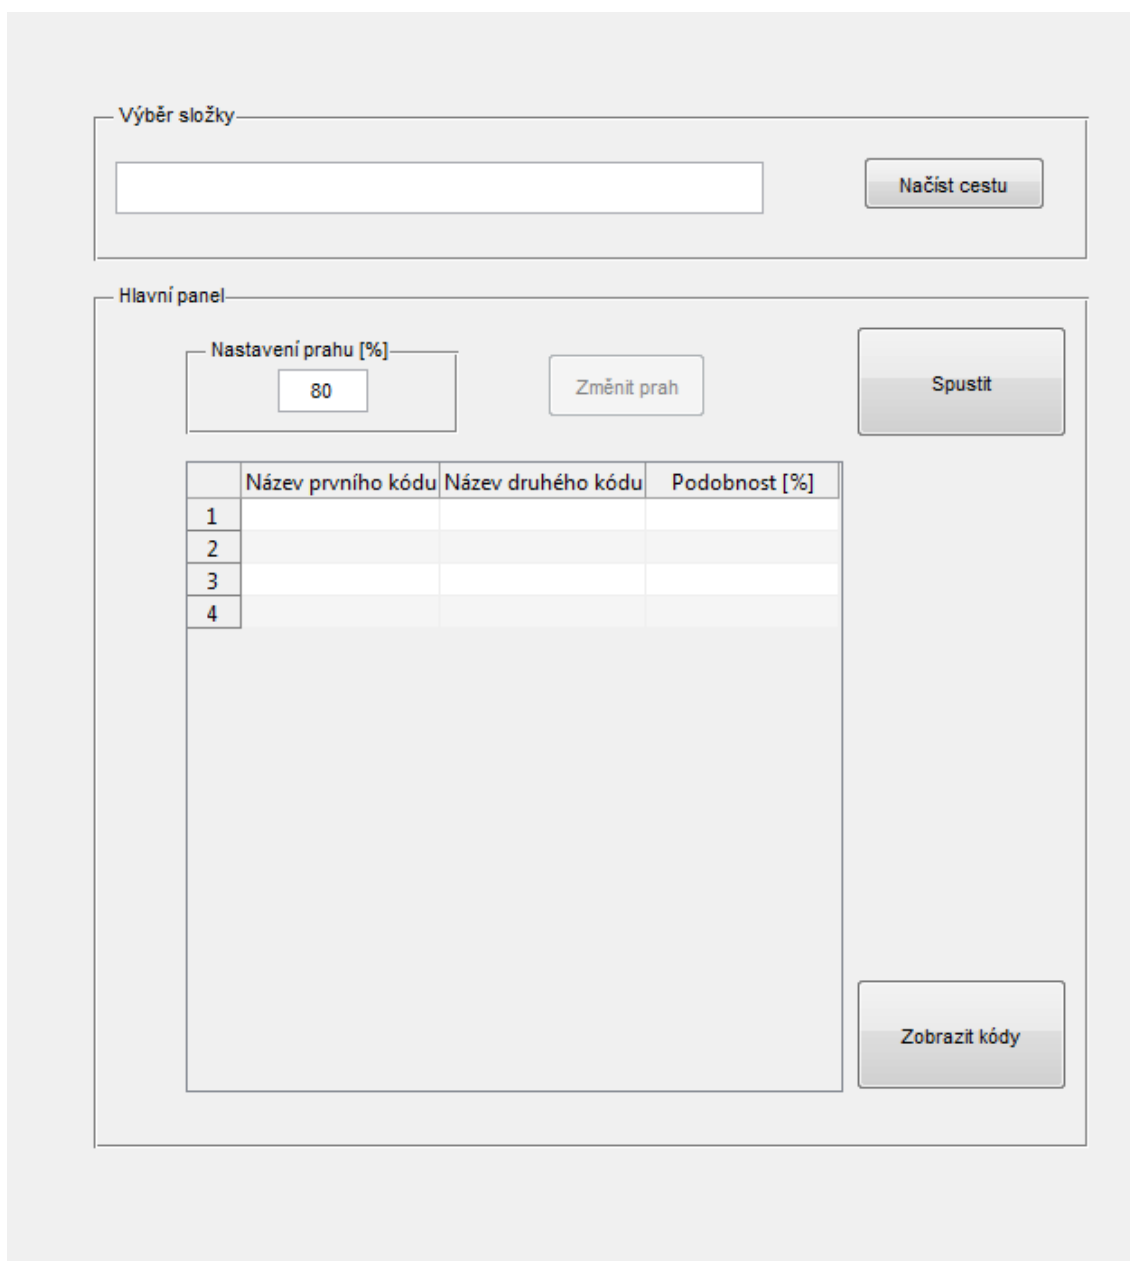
Výběr složky

Načíst cestu

Hlavní panel

Nastavení prahu [%]

80

Změnit prah

Spustit

| | Název prvního kódu | Název druhého kódu | Podobnost [%] |
|---|---|---|---|
| 1 | | | |
| 2 | | | |
| 3 | | | |
| 4 | | | |

Zobrazit kódy